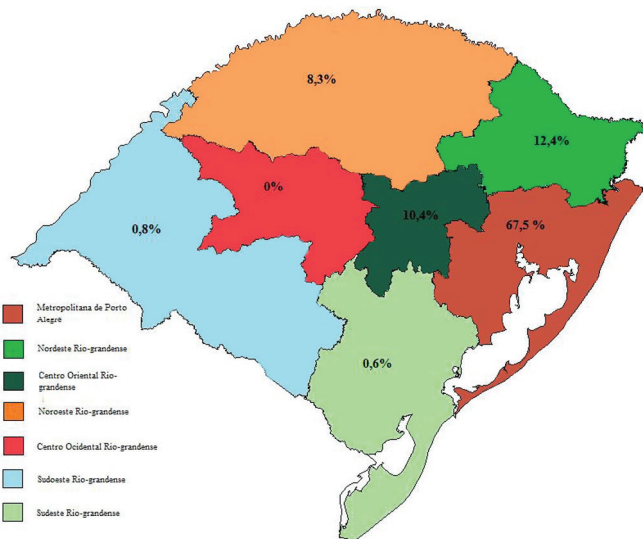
8,3%

12,4%

0%

0,8%

10,4%

67,5 %

0,6%

Metropolitana de Porto Alegre

Nordeste Rio-grandense

Centro Oriental Rio-grandense

Noroeste Rio-grandense

Centro Ocidental Rio-grandense

Sudoeste Rio-grandense

Sudeste Rio-grandense